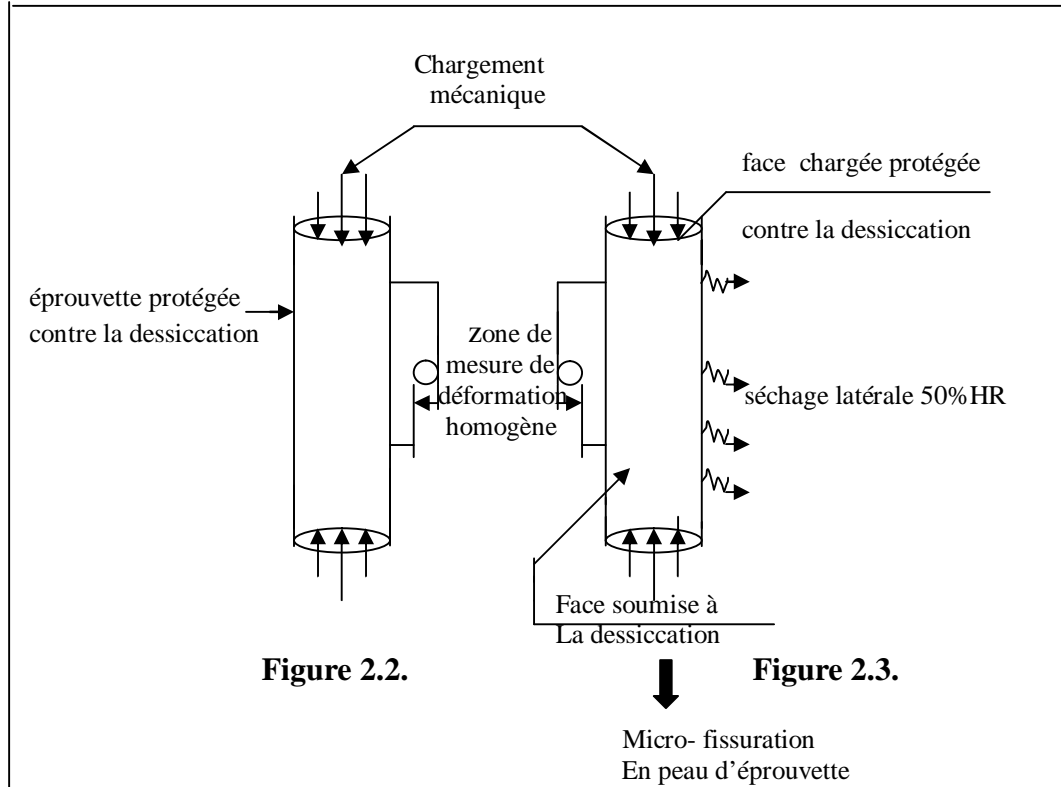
Chargement mécanique

face chargée protégée

contre la dessiccation

éprouvette protégée contre la dessiccation

zone de mesure de déformation homogène

séchage latérale 50%HR

Face soumise à La dessiccation

Figure 2.2.

Figure 2.3.

Micro- fissuration En peau d'éprouvette